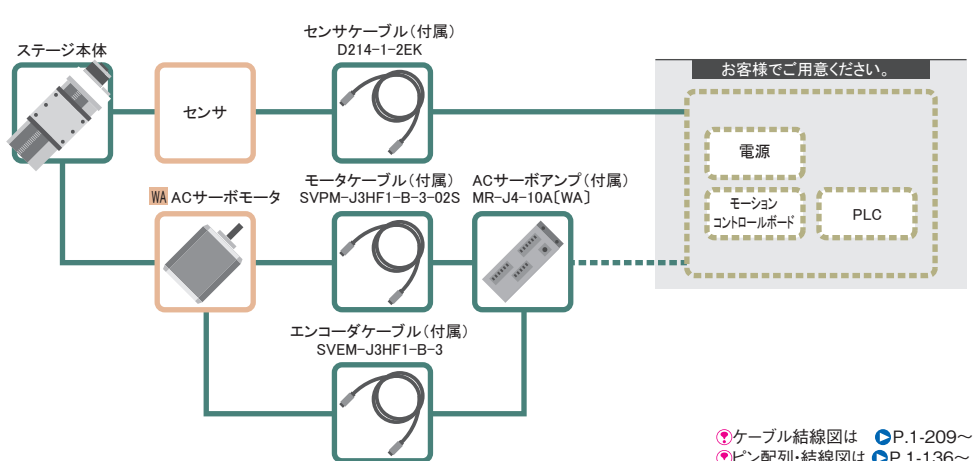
ステージ本体

センサ

センサケーブル(付属)
D214-1-2EK

お客様でご用意ください。

電源

モーション
コントロールボード

PLC

WA ACサーボモータ

モータケーブル(付属)
SVPM-J3HF1-B-3-02S

ACサーボアンプ(付属)
MR-J4-10A[WA]

エンコーダケーブル(付属)
SVEM-J3HF1-B-3

ケーブル結線図は P.1-209~
ピン配列・結線図は P.1-136~